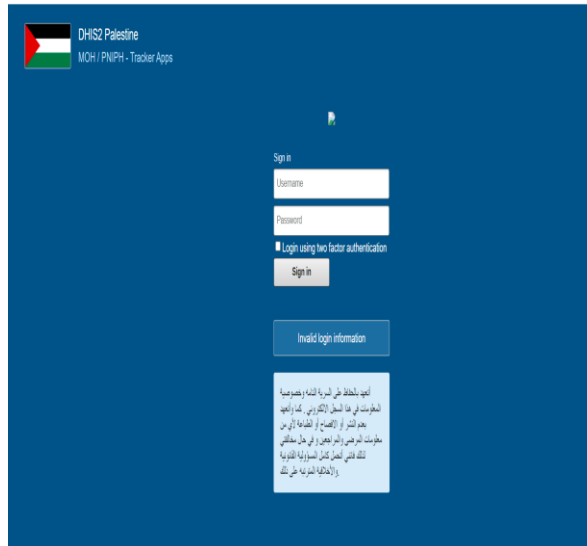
DHIS2 Palestine
MOH / PNIPH - Tracker Apps

Sign in

Username

Password

Login using two factor authentication

Sign in

Invalid login information

أتعهد بالحفاظ على السرية التامة وخصوصية المعلومات في هذا السجل الالكتروني . كما وأتعهد بعدم النشر أو الإفصاح أو الاطلاع لأي من معلومات المرضى والمراجعين و في حال مخالفتي لذلك فانني أتحمل كامل المسؤولية القانونية والأخلاقية المترتبة على ذلك